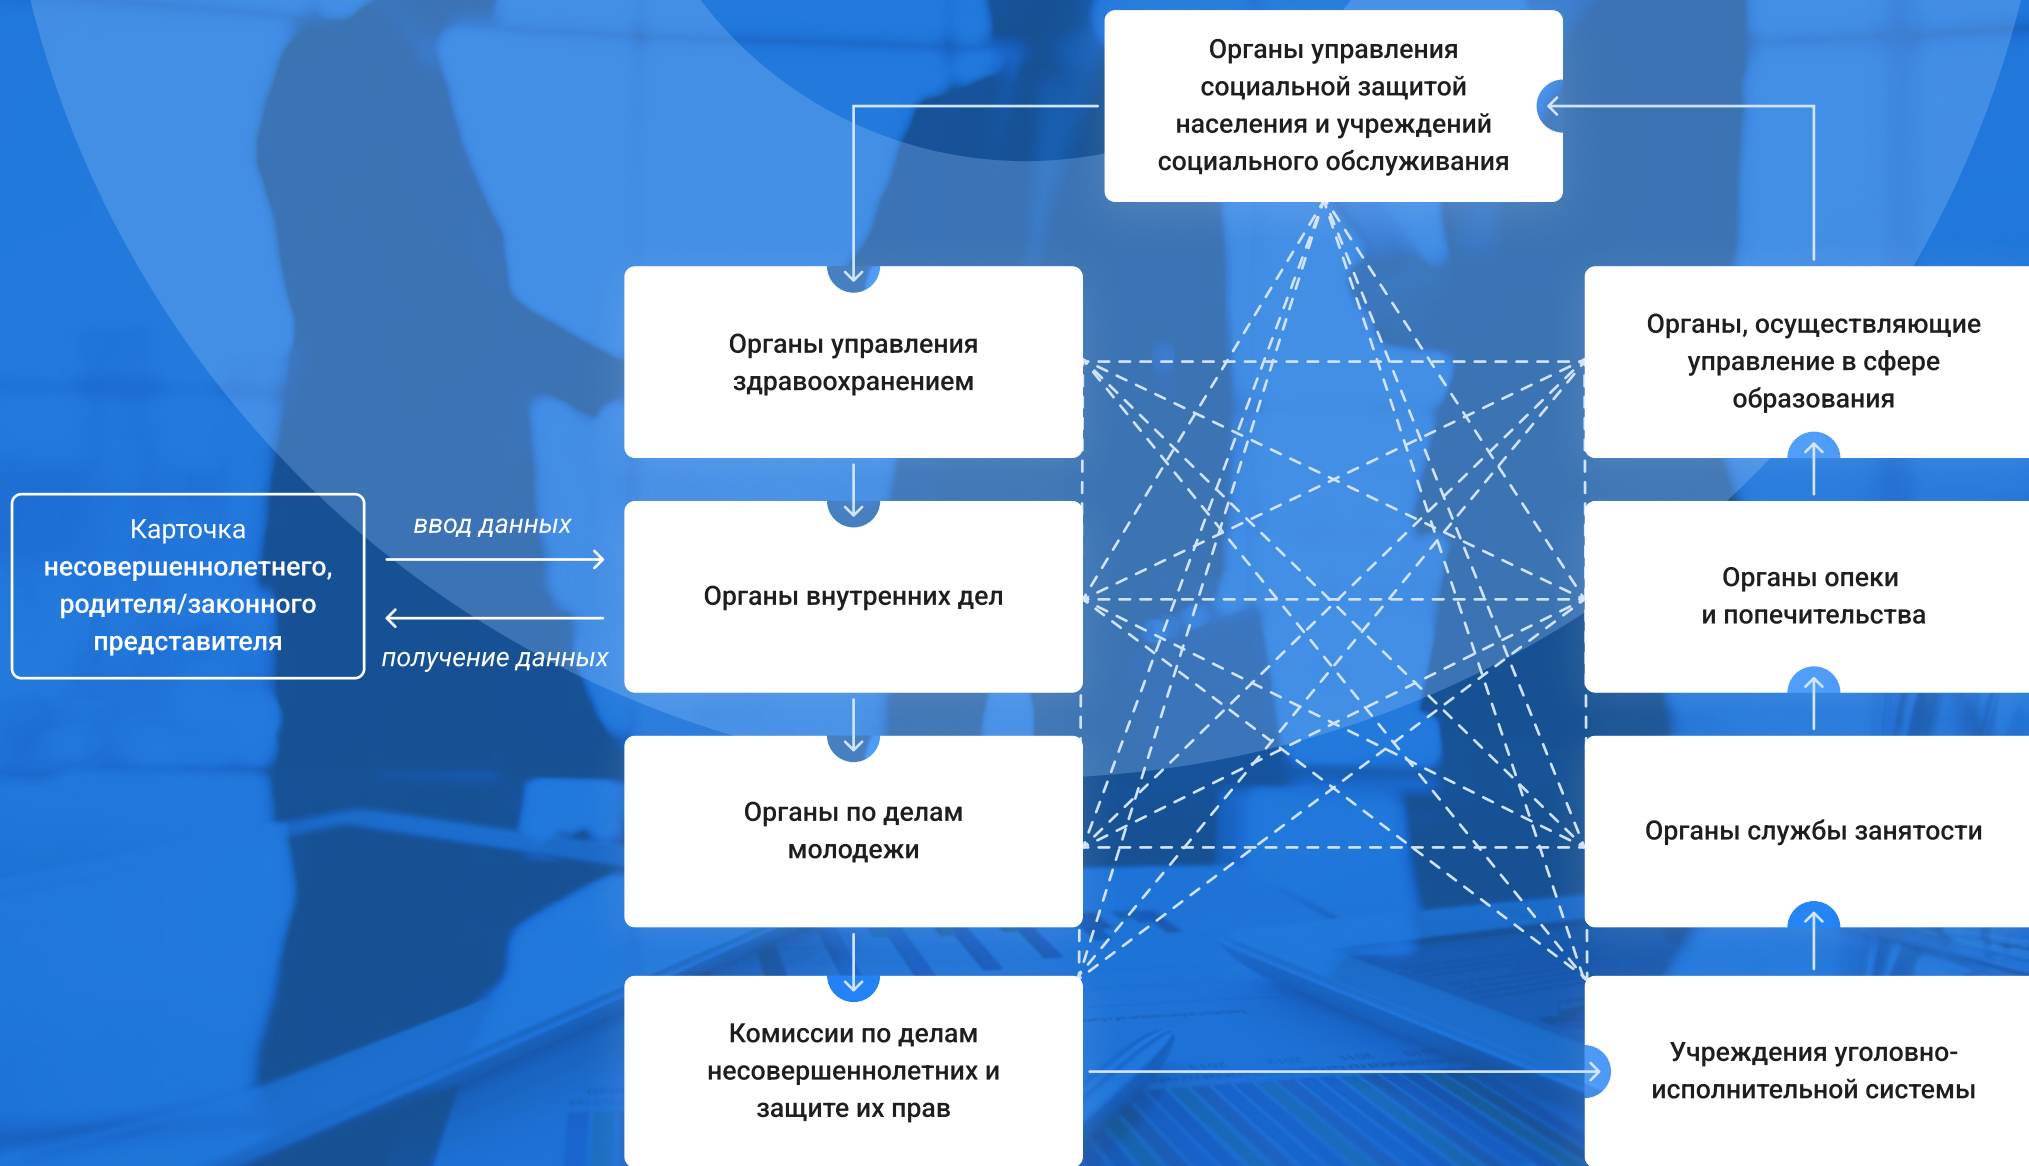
Органы управления социальной защитой населения и учреждений социального обслуживания

Органы управления здравоохранением

Органы, осуществляющие управление в сфере образования

Карточка несовершеннолетнего, родителя/законного представителя

ввод данных

получение данных

Органы внутренних дел

Органы опеки и попечительства

Органы по делам молодежи

Органы службы занятости

Комиссии по делам несовершеннолетних и защите их прав

Учреждения уголовно-исполнительной системы